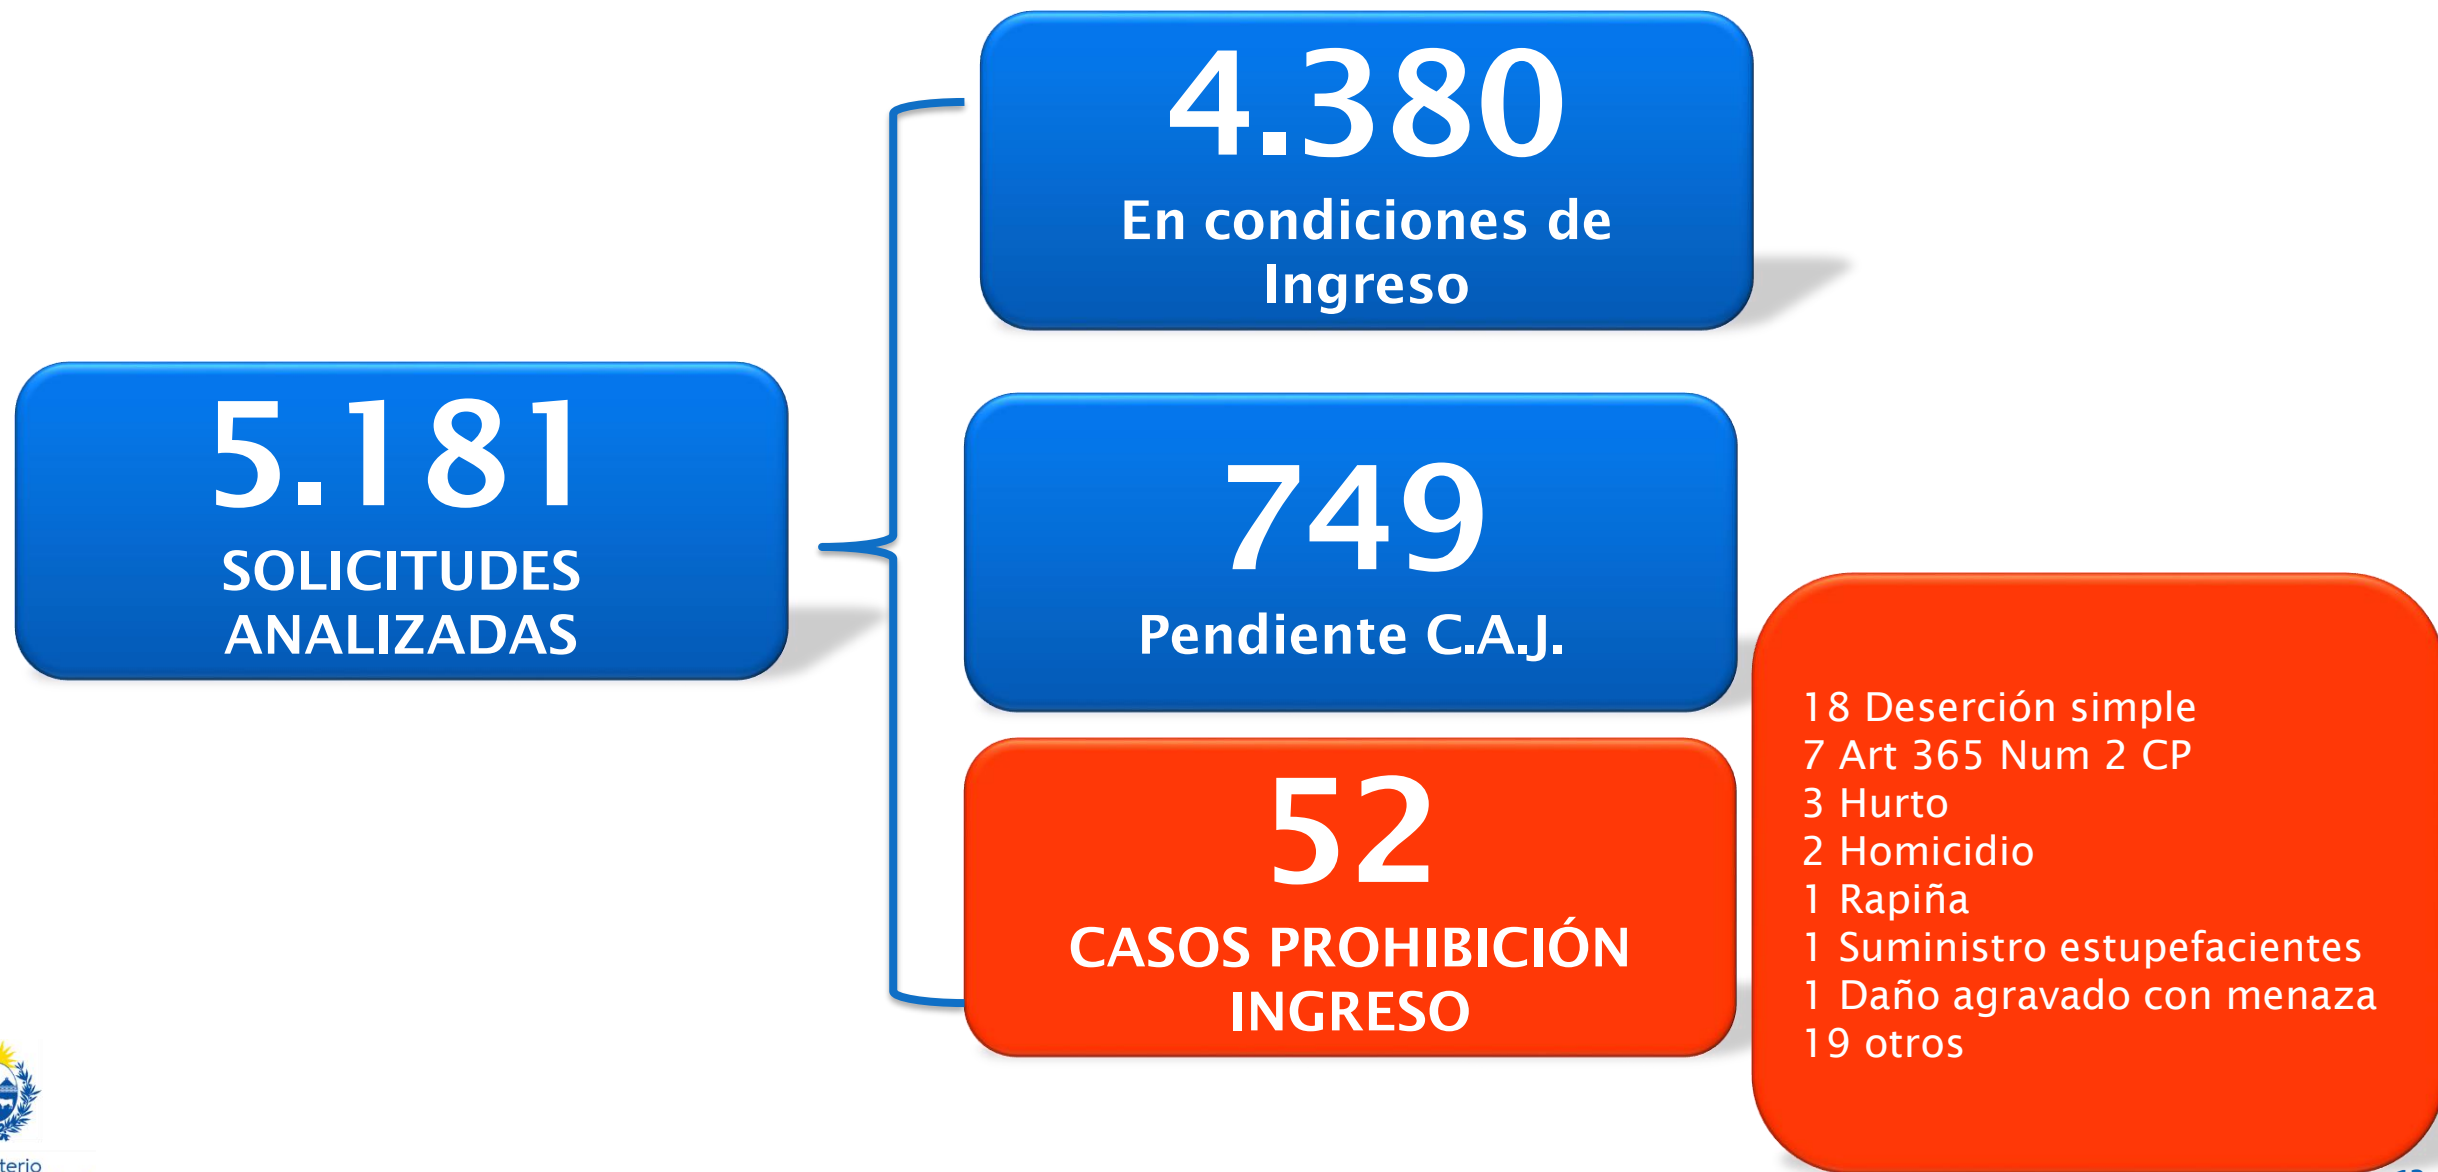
5.181
SOLICITUDES ANALIZADAS

4.380
En condiciones de Ingreso

749
Pendiente C.A.J.

52
CASOS PROHIBICIÓN INGRESO

18 Deserción simple
7 Art 365 Num 2 CP
3 Hurto
2 Homicidio
1 Rapiña
1 Suministro estupefacientes
1 Daño agravado con menaza
19 otros

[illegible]terio